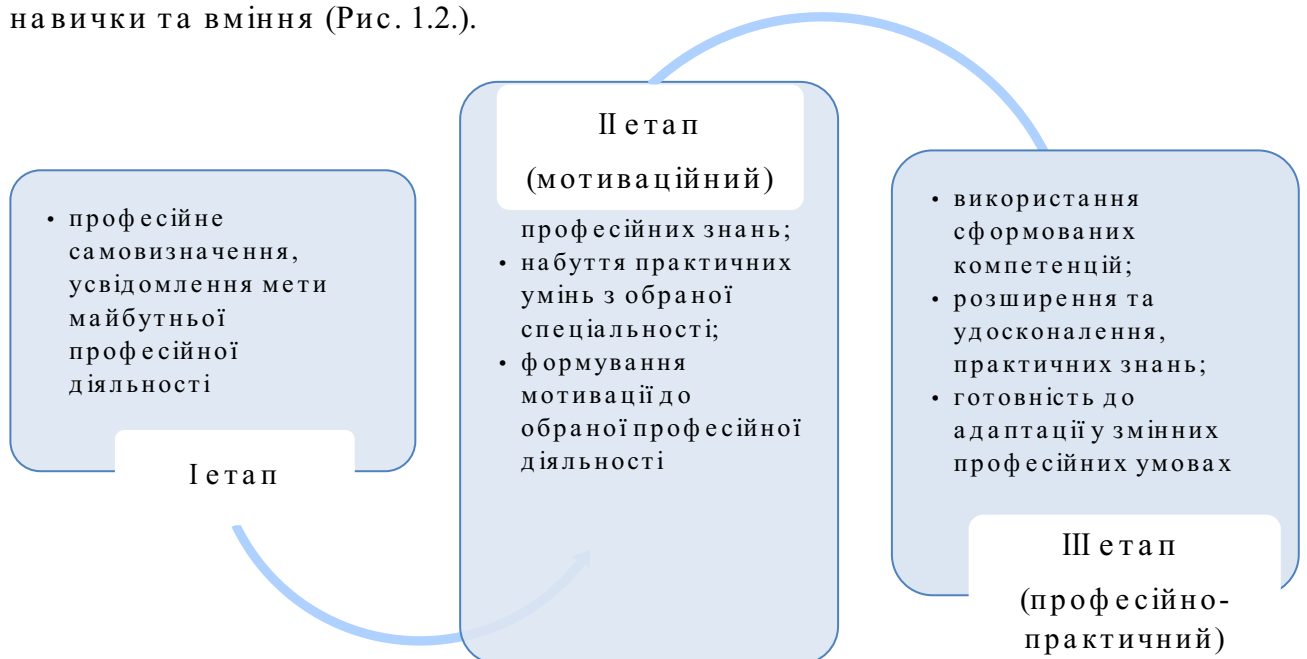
навички та вміння (Рис. 1.2.).

• професійне самовизначення, усвідомлення мети майбутньої професійної діяльності

І етап

ІІ етап

(мотиваційний)

професійних знань;
• набуття практичних умінь з обраної спеціальності;
• формування мотивації до обраної професійної діяльності

• використання сформованих компетенцій;
• розширення та удосконалення, практичних знань;
• готовність до адаптації у змінних професійних умовах

ІІІ етап

(професійно-практичний)